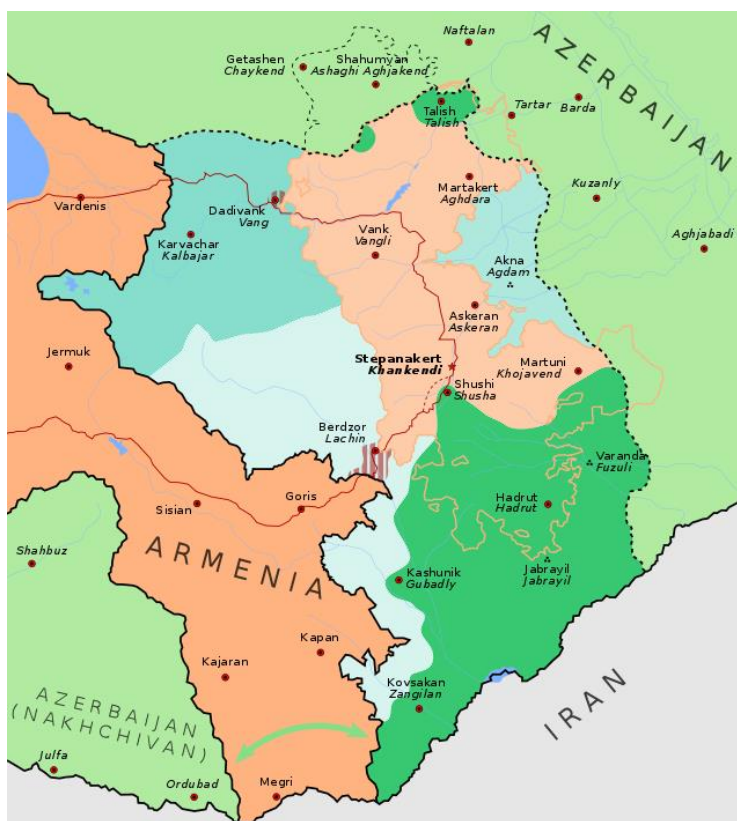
AZERBAIJAN

Naftalan

Getashen
Chaykend

Shahumyan
Ashaghi Aghjakend

Talish
Talish

Tartar

Barda

Vardenis

Dadivank
Vang

Martakert
Aghdara

Kuzanly

Karvachar
Kalbajar

Vank
Vangli

Aghjabadi

Akna
Agdam

Askeran
Askeran

Jermuk

Stepanakert
Khankendi

Martuni
Khojavend

Shushi
Shusha

Berdzor
Lachin

Varanda
Fuzuli

Goris

Sisian

Hadrut
Hadrut

Shahbuz

ARMENIA

Kashunik
Gubadly

Jabrayil
Jabrayil

Kapan

Kajaran

Kovsakan
Zangilan

AZERBAIJAN
(NAKHCHIVAN)

IRAN

Julfa

Ordubad

Megri